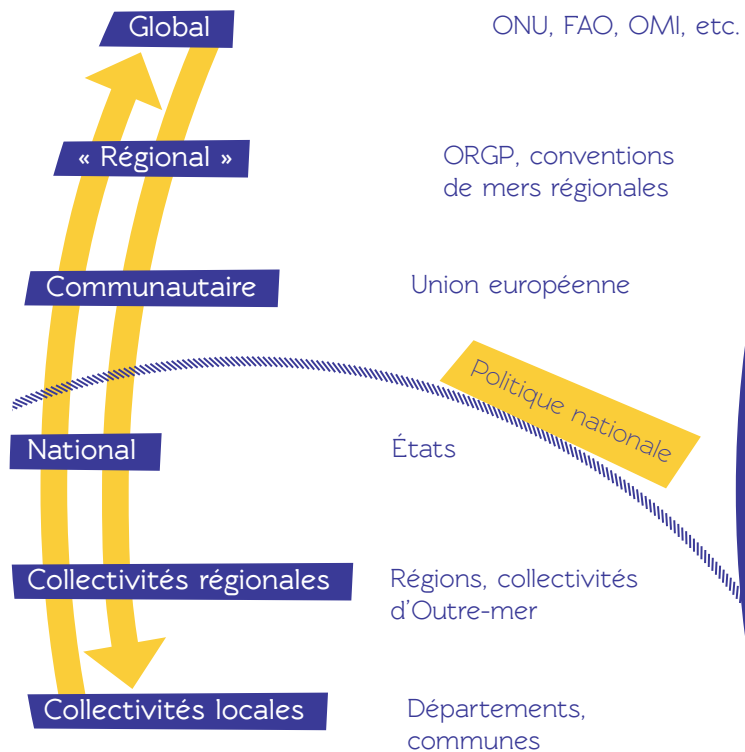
Global
ONU, FAO, OMI, etc.

« Régional »
ORGP, conventions de mers régionales

Communautaire
Union européenne

Politique nationale

National
États

Collectivités régionales
Régions, collectivités d'Outre-mer

Collectivités locales
Départements, communes